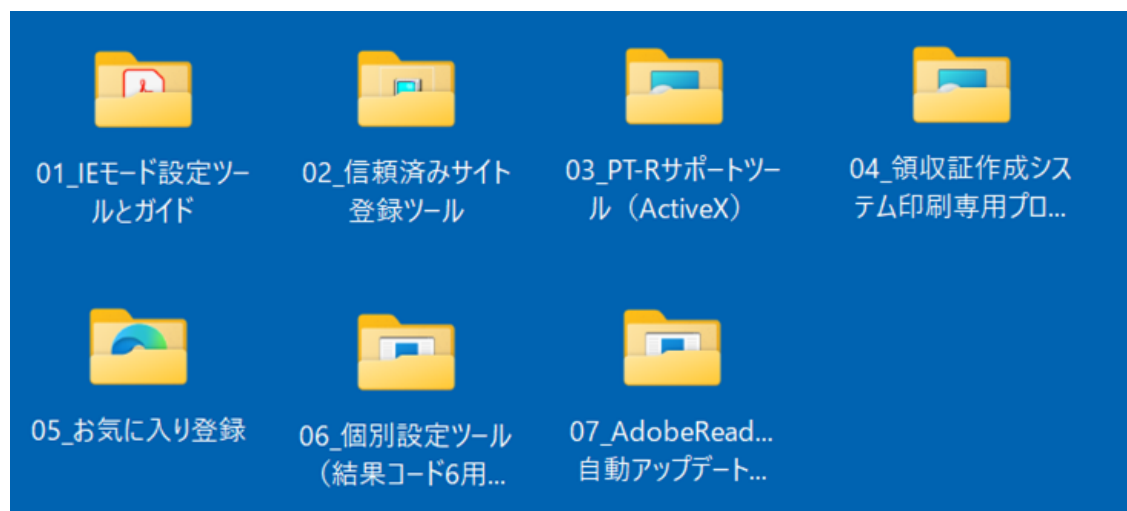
01_IEモード設定ツールとガイド

02_信頼済みサイト登録ツール

03_PT-Rサポートツール（ActiveX）

04_領収証作成システム印刷専用プロ...

05_お気に入り登録

06_個別設定ツール（結果コード6用...

07_AdobeRead...自動アップデート...